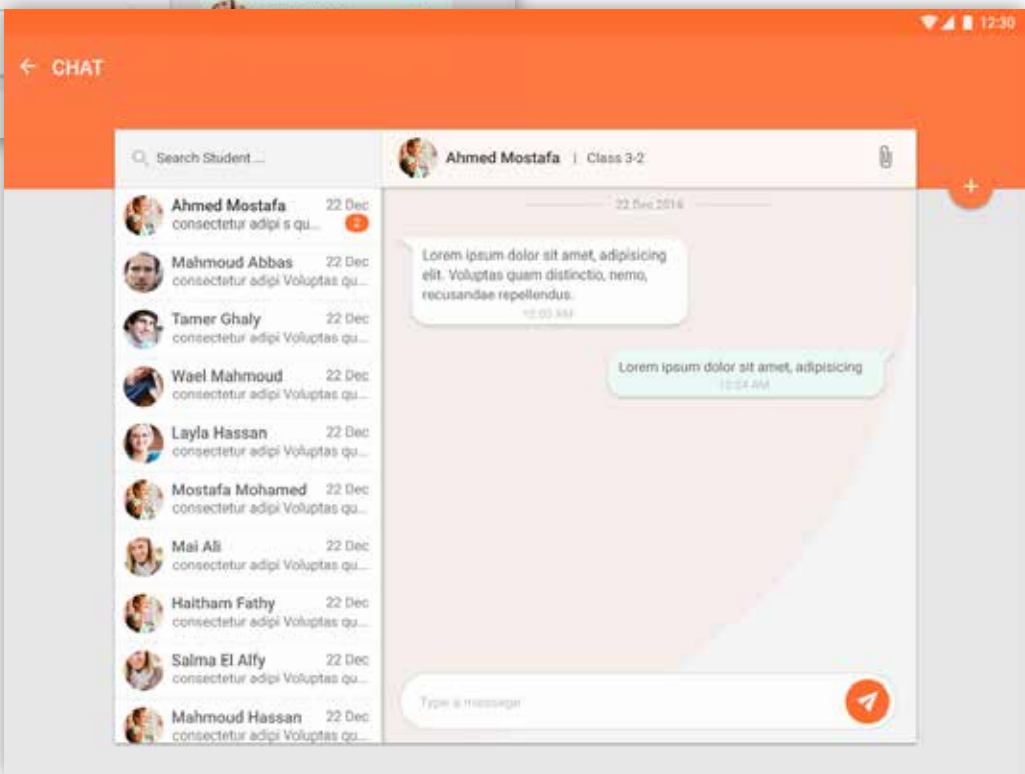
12:30

CHAT

Search Student ...

Ahmed Mostafa | Class 3-2

Ahmed Mostafa 22 Dec
consectetur adipi s qu... 2

Mahmoud Abbas 22 Dec
consectetur adipi Voluptas qu...

Tamer Ghaly 22 Dec
consectetur adipi Voluptas qu...

Wael Mahmoud 22 Dec
consectetur adipi Voluptas qu...

Layla Hassan 22 Dec
consectetur adipi Voluptas qu...

Mostafa Mohamed 22 Dec
consectetur adipi Voluptas qu...

Mai Ali 22 Dec
consectetur adipi Voluptas qu...

Haitham Fathy 22 Dec
consectetur adipi Voluptas qu...

Salma El Alfy 22 Dec
consectetur adipi Voluptas qu...

Mahmoud Hassan 22 Dec
consectetur adipi Voluptas qu...

22 Dec 2016

Lorem ipsum dolor sit amet, adipisicing elit. Voluptas quam distinctio, nemo, recusandae repellendus.
12:00 AM

Lorem ipsum dolor sit amet, adipisicing
12:04 AM

Type a message